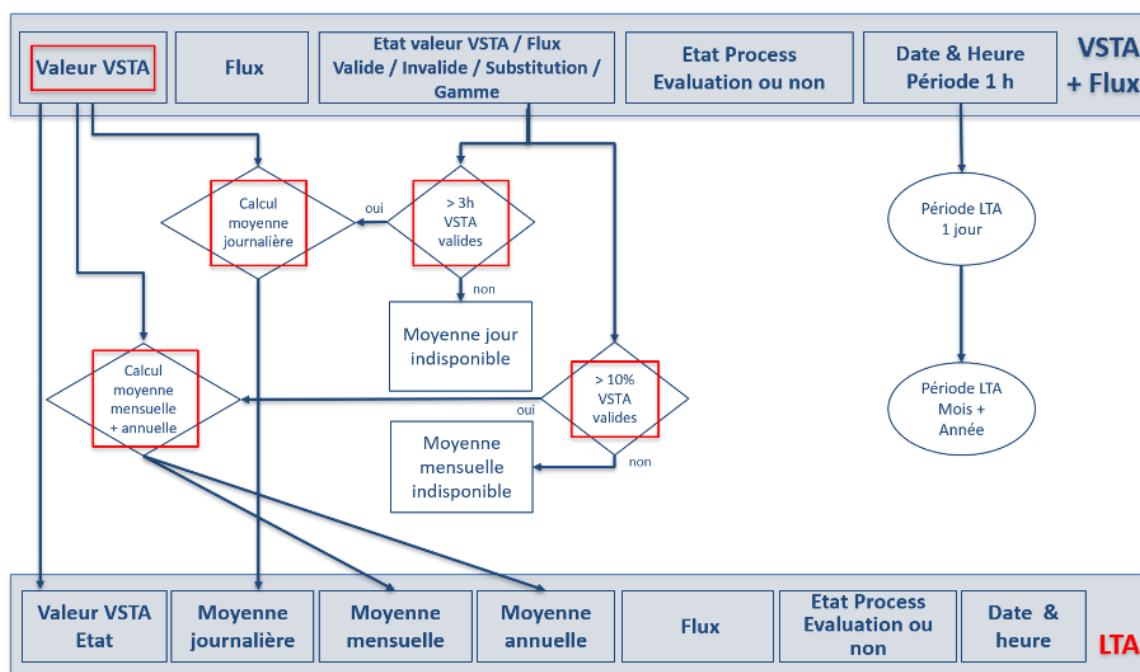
Valeur VSTA

Flux

Etat valeur VSTA / Flux Valide / Invalide / Substitution / Gamme

Etat Process Evaluation ou non

Date & Heure Période 1 h

VSTA + Flux

Calcul moyenne journalière

oui

> 3h VSTA valides

non

Moyenne jour indisponible

Période LTA 1 jour

Période LTA Mois + Année

Calcul moyenne mensuelle + annuelle

oui

> 10% VSTA valides

non

Moyenne mensuelle indisponible

Valeur VSTA Etat

Moyenne journalière

Moyenne mensuelle

Moyenne annuelle

Flux

Etat Process Evaluation ou non

Date & heure

LTA